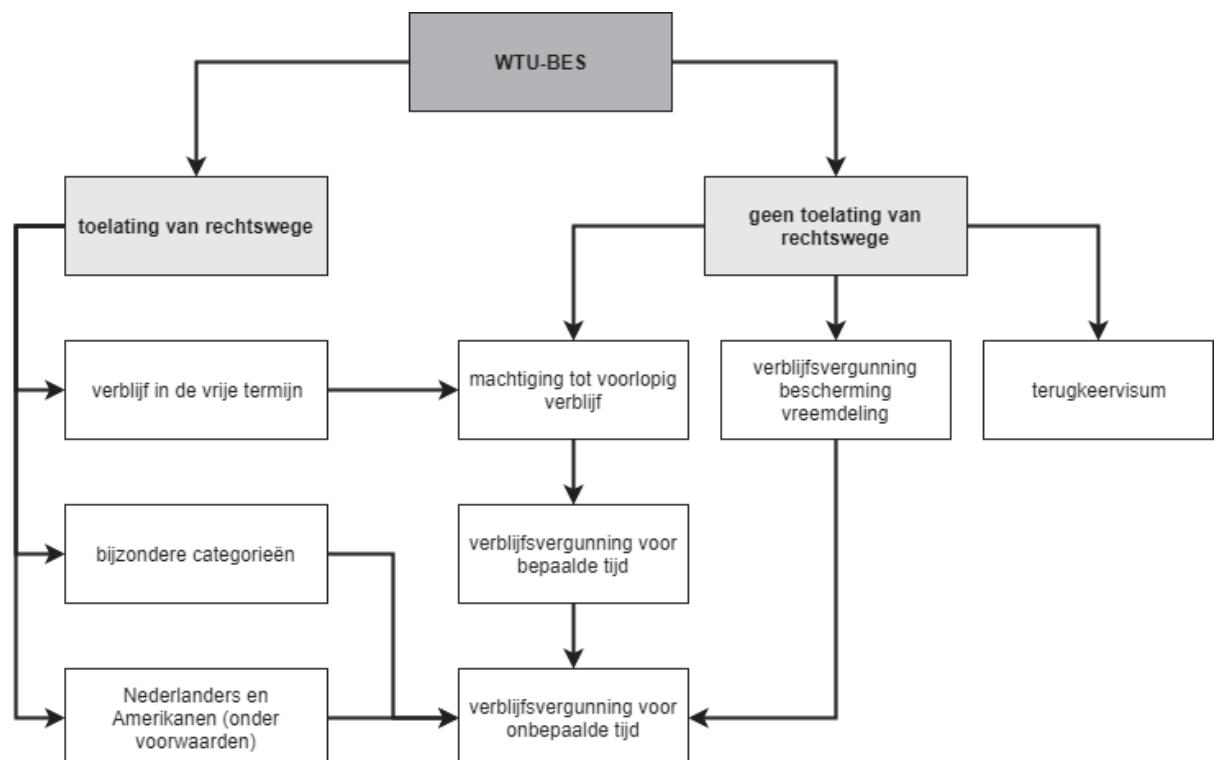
WTU-BES

toelating van rechtswege

geen toelating van rechtswege

verblijf in de vrije termijn

machtiging tot voorlopig verblijf

verblijfsvergunning bescherming vreemdeling

terugkeervisum

bijzondere categorieën

verblijfsvergunning voor bepaalde tijd

Nederlanders en Amerikanen (onder voorwaarden)

verblijfsvergunning voor onbepaalde tijd